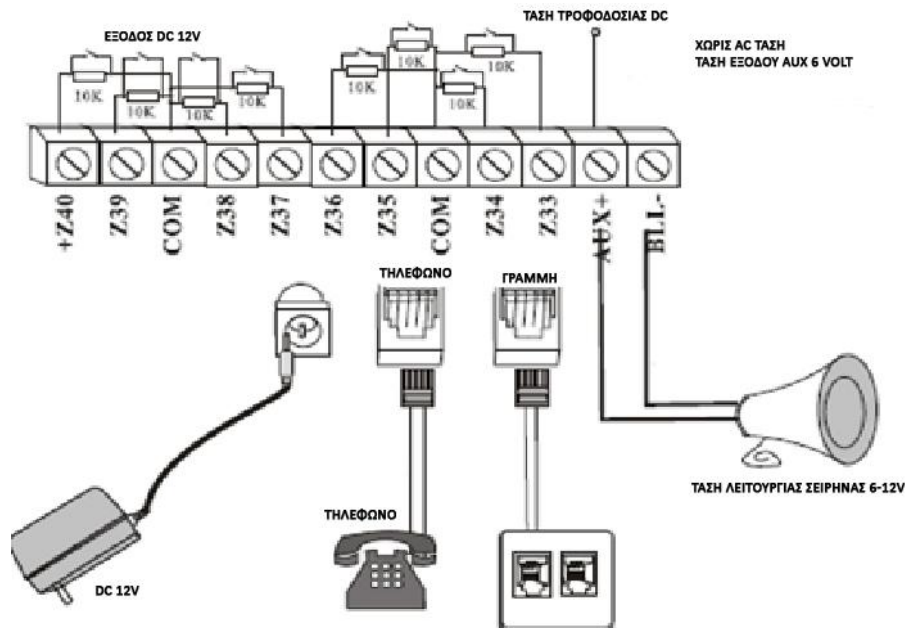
ΕΞΟΔΟΣ DC 12V

ΤΑΣΗ ΤΡΟΦΟΔΟΣΙΑΣ DC

ΧΩΡΙΣ AC ΤΑΣΗ
ΤΑΣΗ ΕΞΟΔΟΥ AUX 6 VOLT

10K
10K
10K
10K
10K
10K
10K
10K

+Z40
Z39
COM
Z38
Z37
Z36
Z35
COM
Z34
Z33
AUX+
BLL-

ΤΗΛΕΦΩΝΟ

ΓΡΑΜΜΗ

ΤΗΛΕΦΩΝΟ

ΤΑΣΗ ΛΕΙΤΟΥΡΓΙΑΣ ΣΕΙΡΗΝΑΣ 6-12V

DC 12V